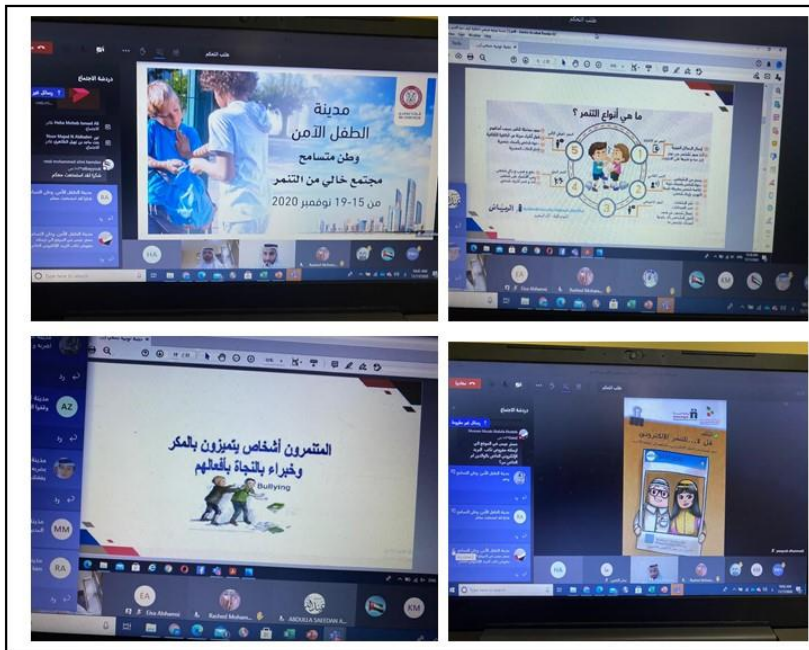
طلب التحكم

دردشة الاجتماع

مدينة
الطفل الآمن
وطن متسامح
مجتمع خالي من التنمر
من 15-19 نوفمبر 2020

HA

ما هي أنواع التنمر ؟

1 2 3 4 5

EA
Eisa Alshamsi
Rashed Moham...

KM

AZ

المتنمرون أشخاص يتميزون بالمكر
وخبراء بالنجاة بأفعالهم

Bullying

MM

RA

EA
Eisa Alshamsi
Rashed Moham...
ABDULLA SAEEDAN A...

KM

طلب التحكم

دردشة الاجتماع

HA